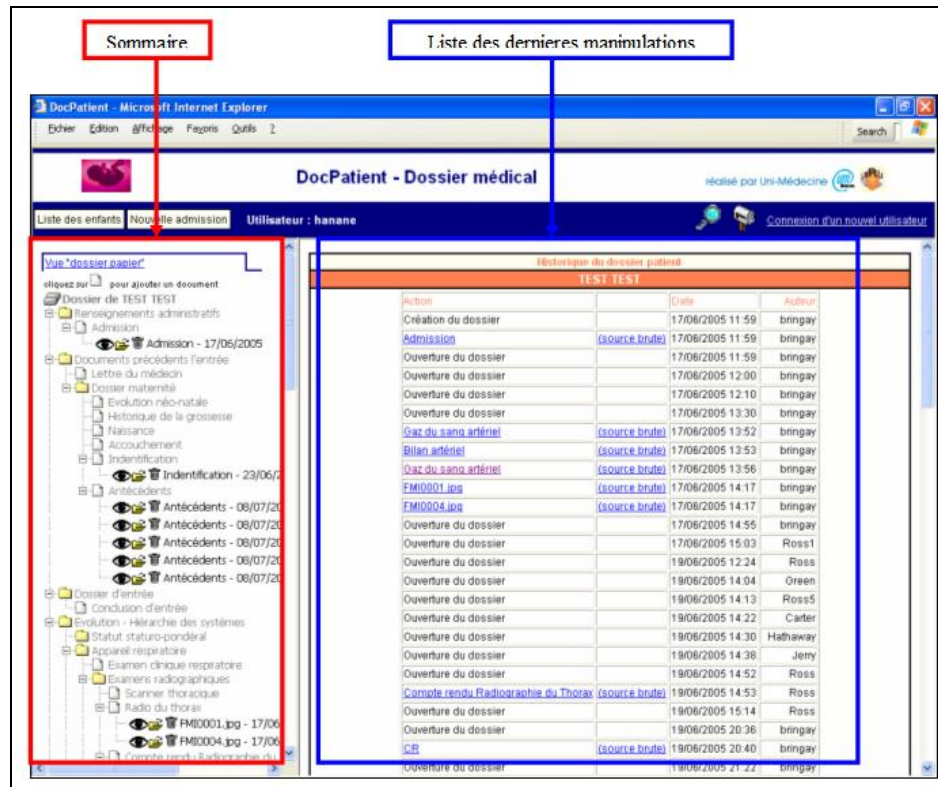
Sommaire

Liste des dernieres manipulations

DocPatient - Microsoft Internet Explorer

Fichier Edition Affichage Favoris Outils ?

Search

DocPatient - Dossier médical

réalisé par Uni-Médecine

Liste des enfants Nouvelle admission Utilisateur : hanane

Connexion d'un nouvel utilisateur

Vue "dossier papier"

cliquez sur pour ajouter un document

Dossier de TEST TEST
Renseignements administratifs
Admission
Admission - 17/06/2005
Documents précédents l'entrée
Lettre du médecin
Dossier maternité
Evolution néo-natale
Historique de la grossesse
Naissance
Accouchement
Indentification
Indentification - 23/06/2
Antécédents
Antécédents - 08/07/20
Antécédents - 08/07/20
Antécédents - 08/07/20
Antécédents - 08/07/20
Antécédents - 08/07/20
Dossier d'entrée
Conclusion d'entrée
Evolution - Hiérarchie des systèmes
Statut staturo-pondéral
Appareil respiratoire
Examen clinique respiratoire
Examens radiographiques
Scanner thoracique
Radio du thorax
FMI0001.jpg - 17/06
FMI0004.jpg - 17/06
Compte rendu Radiographie du

Historique du dossier patient

TEST TEST

| Action | | Date | Auteur |
|---|---|---|---|
| Création du dossier | | 17/06/2005 11:59 | bringay |
| Admission | (source brute) | 17/06/2005 11:59 | bringay |
| Ouverture du dossier | | 17/06/2005 11:59 | bringay |
| Ouverture du dossier | | 17/06/2005 12:00 | bringay |
| Ouverture du dossier | | 17/06/2005 12:10 | bringay |
| Ouverture du dossier | | 17/06/2005 13:30 | bringay |
| Gaz du sang artériel | (source brute) | 17/06/2005 13:52 | bringay |
| Bilan artériel | (source brute) | 17/06/2005 13:53 | bringay |
| Gaz du sang artériel | (source brute) | 17/06/2005 13:56 | bringay |
| FMI0001.jpg | (source brute) | 17/06/2005 14:17 | bringay |
| FMI0004.jpg | (source brute) | 17/06/2005 14:17 | bringay |
| Ouverture du dossier | | 17/06/2005 14:55 | bringay |
| Ouverture du dossier | | 17/06/2005 15:03 | Ross1 |
| Ouverture du dossier | | 19/06/2005 12:24 | Ross |
| Ouverture du dossier | | 19/06/2005 14:04 | Green |
| Ouverture du dossier | | 19/06/2005 14:13 | Ross5 |
| Ouverture du dossier | | 19/06/2005 14:22 | Carter |
| Ouverture du dossier | | 19/06/2005 14:30 | Hathaway |
| Ouverture du dossier | | 19/06/2005 14:38 | Jerry |
| Ouverture du dossier | | 19/06/2005 14:52 | Ross |
| Compte rendu Radiographie du Thorax | (source brute) | 19/06/2005 14:53 | Ross |
| Ouverture du dossier | | 19/06/2005 15:14 | Ross |
| Ouverture du dossier | | 19/06/2005 20:36 | bringay |
| CR | (source brute) | 19/06/2005 20:40 | bringay |
| Ouverture du dossier | | 19/06/2005 21:22 | bringay |